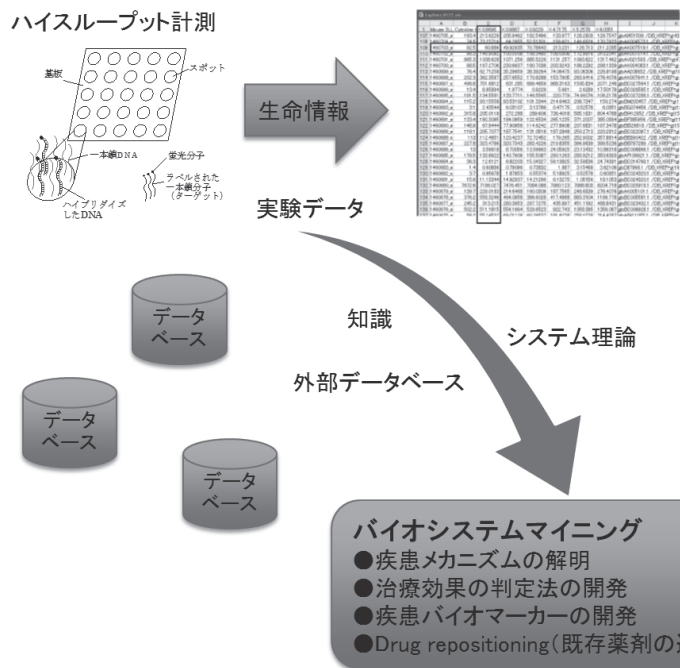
ハイスループット計測

基板

スポット

一本鎖DNA

蛍光分子

ラベルされた一本鎖分子（ターゲット）

ハイブリダイズしたDNA

生命情報

実験データ

データベース

データベース

データベース

知識

システム理論

外部データベース

バイオシステムマイニング
●疾患メカニズムの解明
●治療効果の判定法の開発
●疾患バイオマーカーの開発
●Drug repositioning（既存薬剤の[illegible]